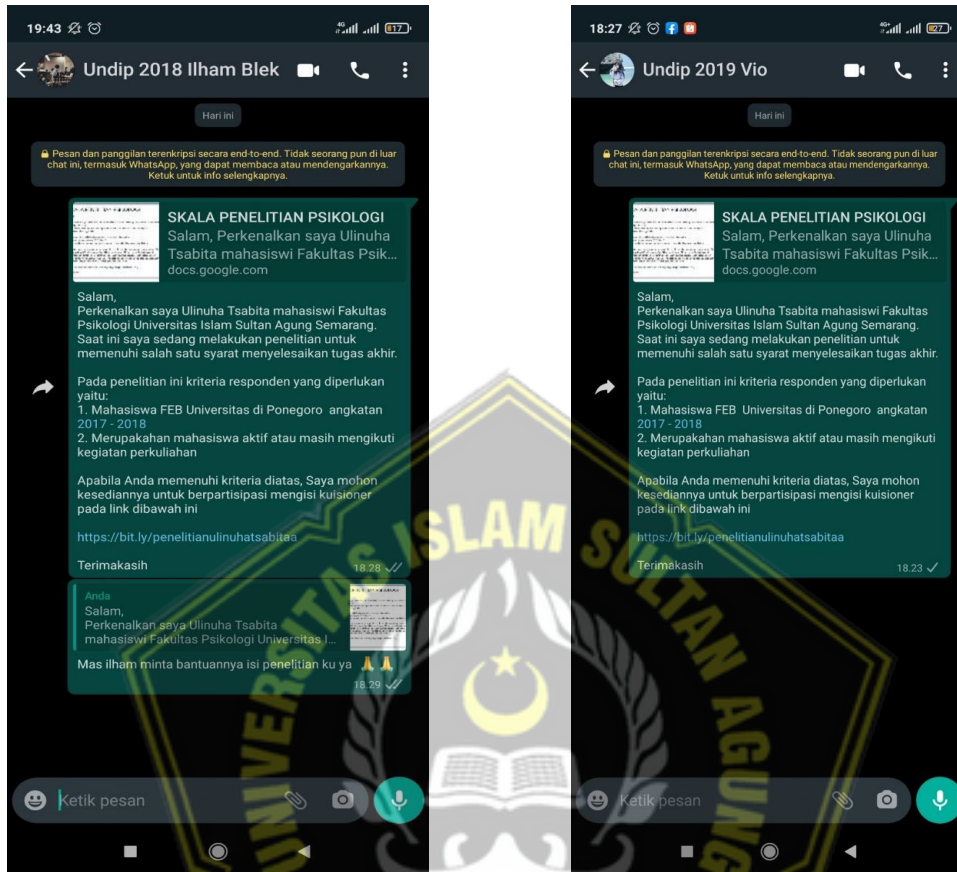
19:43 17

Undip 2018 Ilham Blek

Hari ini

Pesan dan panggilan terenkripsi secara end-to-end. Tidak seorang pun di luar chat ini, termasuk WhatsApp, yang dapat membaca atau mendengarkannya. Ketuk untuk info selengkapnya.

SKALA PENELITIAN PSIKOLOGI
Salam, Perkenalkan saya Ulinuha Tsabita mahasiswi Fakultas Psik...
docs.google.com

Salam,
Perkenalkan saya Ulinuha Tsabita mahasiswi Fakultas Psikologi Universitas Islam Sultan Agung Semarang. Saat ini saya sedang melakukan penelitian untuk memenuhi salah satu syarat menyelesaikan tugas akhir.

Pada penelitian ini kriteria responden yang diperlukan yaitu:
1. Mahasiswa FEB Universitas di Ponegoro angkatan 2017 - 2018
2. Merupakahan mahasiswa aktif atau masih mengikuti kegiatan perkuliahan

Apabila Anda memenuhi kriteria diatas, Saya mohon kesediannya untuk berpartisipasi mengisi kuisioner pada link dibawah ini

https://bit.ly/penelitianulinuhatsabitaa

Terimakasih
18.28

Anda
Salam,
Perkenalkan saya Ulinuha Tsabita mahasiswi Fakultas Psikologi Universitas I...

Mas ilham minta bantuannya isi penelitian ku ya 🙏🙏
18.29

Ketik pesan

18:27 27

Undip 2019 Vio

Hari ini

Pesan dan panggilan terenkripsi secara end-to-end. Tidak seorang pun di luar chat ini, termasuk WhatsApp, yang dapat membaca atau mendengarkannya. Ketuk untuk info selengkapnya.

SKALA PENELITIAN PSIKOLOGI
Salam, Perkenalkan saya Ulinuha Tsabita mahasiswi Fakultas Psik...
docs.google.com

Salam,
Perkenalkan saya Ulinuha Tsabita mahasiswi Fakultas Psikologi Universitas Islam Sultan Agung Semarang. Saat ini saya sedang melakukan penelitian untuk memenuhi salah satu syarat menyelesaikan tugas akhir.

Pada penelitian ini kriteria responden yang diperlukan yaitu:
1. Mahasiswa FEB Universitas di Ponegoro angkatan 2017 - 2018
2. Merupakahan mahasiswa aktif atau masih mengikuti kegiatan perkuliahan

Apabila Anda memenuhi kriteria diatas, Saya mohon kesediannya untuk berpartisipasi mengisi kuisioner pada link dibawah ini

https://bit.ly/penelitianulinuhatsabitaa

Terimakasih
18.23

Ketik pesan

UNIVERSITAS ISLAM SULTAN AGUNG